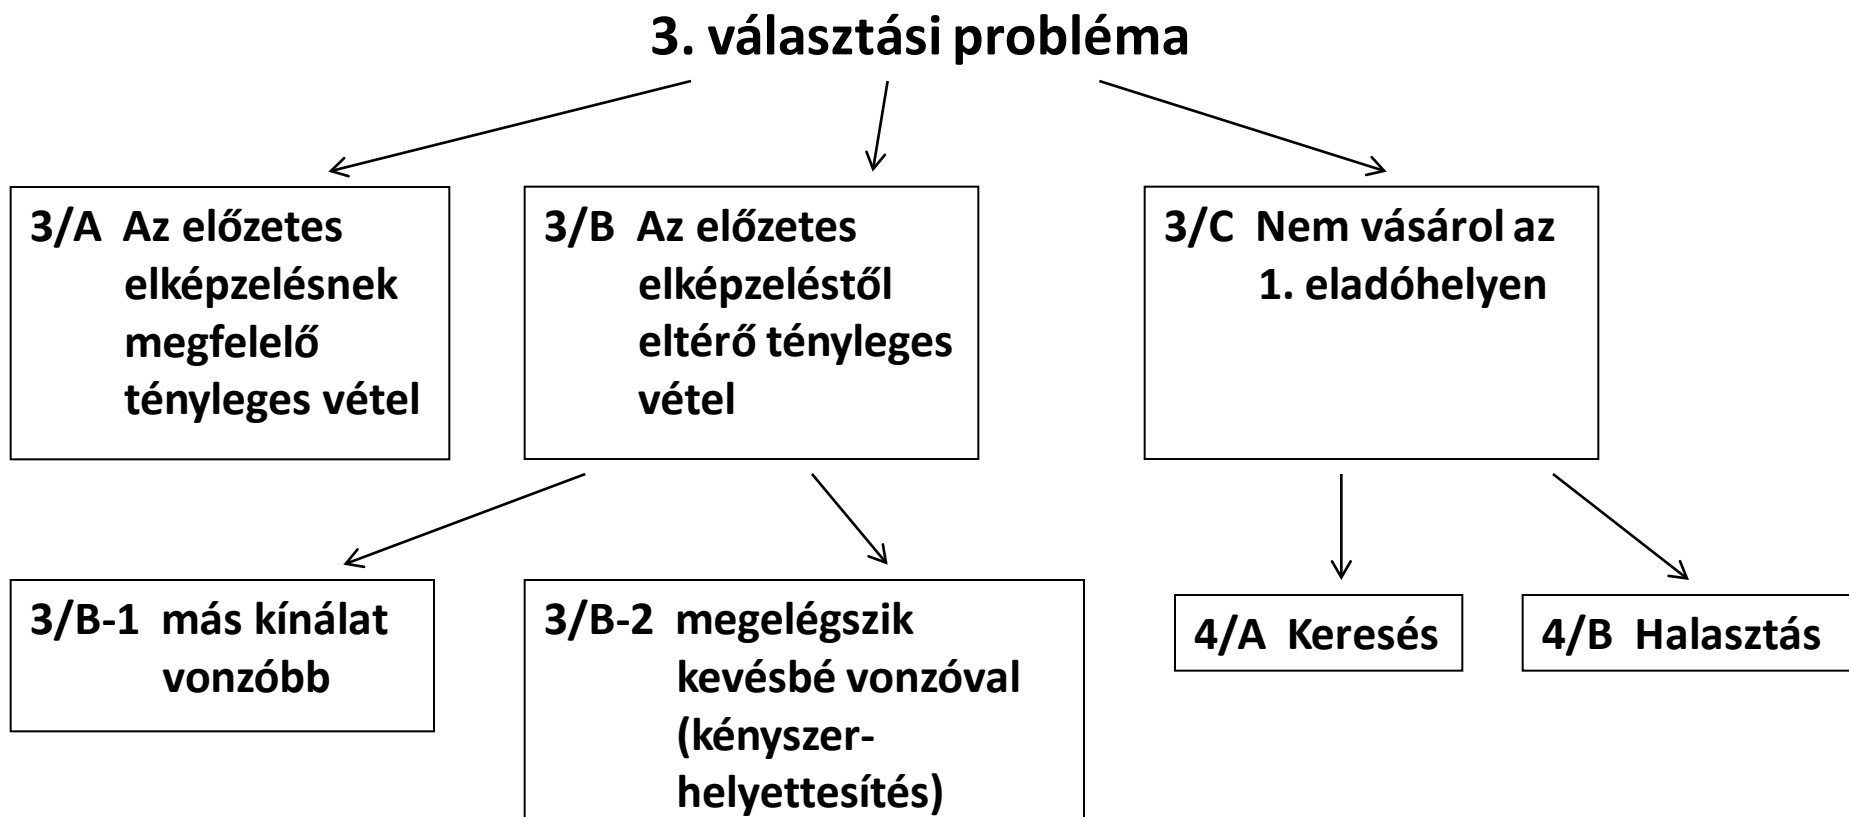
3. választási probléma

3/A Az előzetes elképzelésnek megfelelő tényleges vétel

3/B Az előzetes elképzeléstől eltérő tényleges vétel

3/C Nem vásárol az 1. eladóhelyen

3/B-1 más kínálat vonzóbb

3/B-2 megelégszik kevésbé vonzóval (kényszer-helyettesítés)

4/A Keresés

4/B Halasztás